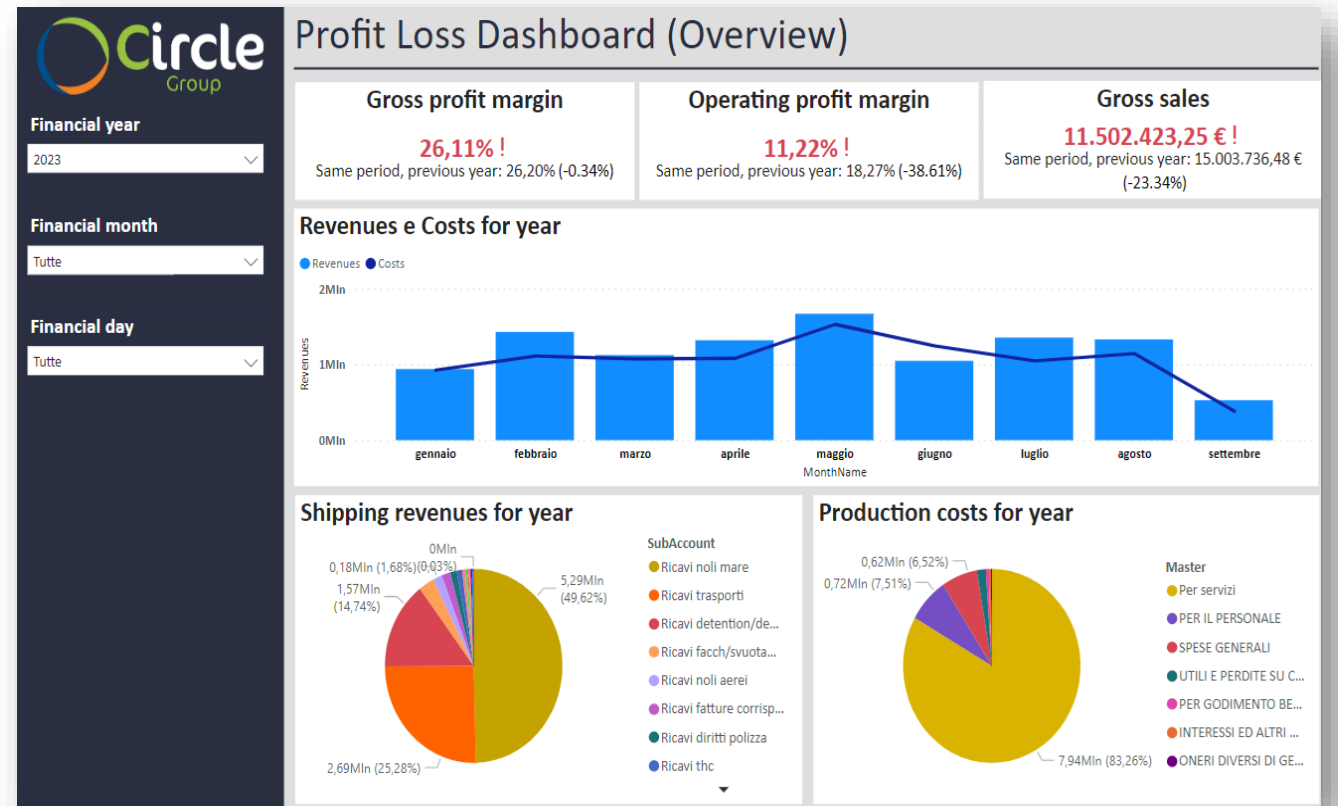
Circle Group

Financial year
2023

Financial month
Tutte

Financial day
Tutte

Profit Loss Dashboard (Overview)

Gross profit margin
26,11% !
Same period, previous year: 26,20% (-0.34%)

Operating profit margin
11,22% !
Same period, previous year: 18,27% (-38.61%)

Gross sales
11.502.423,25 € !
Same period, previous year: 15.003.736,48 € (-23.34%)

Revenues e Costs for year
Revenues Costs
2Mln
1Mln
0Mln
Revenues
gennaio febbraio marzo aprile maggio giugno luglio agosto settembre
MonthName

Shipping revenues for year
0Mln
0,18Mln (1,68%) (0,03%)
1,57Mln (14,74%)
5,29Mln (49,62%)
2,69Mln (25,28%)
SubAccount
Ricavi noli mare
Ricavi trasporti
Ricavi detention/de...
Ricavi facch/svuota...
Ricavi noli aerei
Ricavi fatture corrisp...
Ricavi diritti polizza
Ricavi thc

Production costs for year
0,62Mln (6,52%)
0,72Mln (7,51%)
7,94Mln (83,26%)
Master
Per servizi
PER IL PERSONALE
SPESE GENERALI
UTILI E PERDITE SU C...
PER GODIMENTO BE...
INTERESSI ED ALTRI ...
ONERI DIVERSI DI GE...